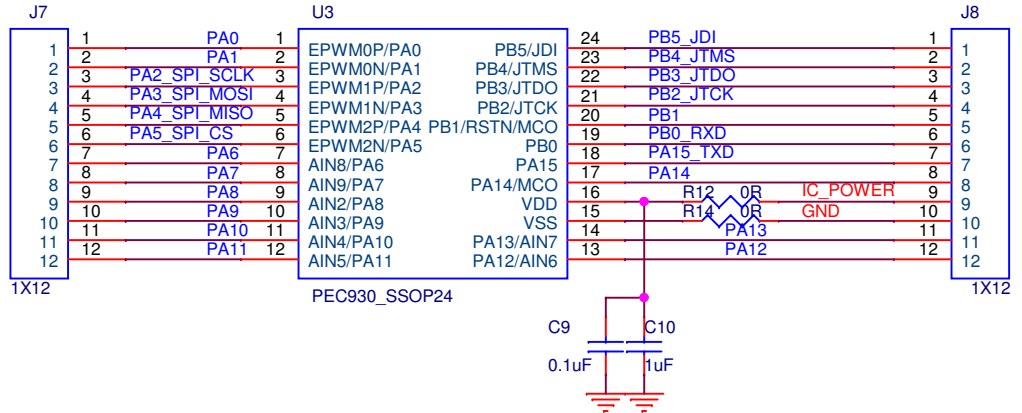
J7

1 2 3 4 5 6 7 8 9 10 11 12

1X12

1 PA0
2 PA1
3 PA2_SPI_SCLK
4 PA3_SPI_MOSI
5 PA4_SPI_MISO
6 PA5_SPI_CS
7 PA6
8 PA7
9 PA8
10 PA9
11 PA10
12 PA11

U3

1 EPWM0P/PA0
2 EPWM0N/PA1
3 EPWM1P/PA2
4 EPWM1N/PA3
5 EPWM2P/PA4
6 EPWM2N/PA5
7 AIN8/PA6
8 AIN9/PA7
9 AIN2/PA8
10 AIN3/PA9
11 AIN4/PA10
12 AIN5/PA11

PB5/JDI 24
PB4/JTMS 23
PB3/JTDO 22
PB2/JTCK 21
PB1/RSTN/MCO 20
PB0 19
PA15 18
PA14/MCO 17
VDD 16
VSS 15
PA13/AIN7 14
PA12/AIN6 13

PEC930_SSOP24

PB5_JDI 1
PB4_JTMS 2
PB3_JTDO 3
PB2_JTCK 4
PB1 5
PB0_RXD 6
PA15_TXD 7
PA14 8
R12 0R IC_POWER 9
R14 0R GND 10
PA13 11
PA12 12

J8

1 2 3 4 5 6 7 8 9 10 11 12

1X12

C9
0.1uF
C10
1uF